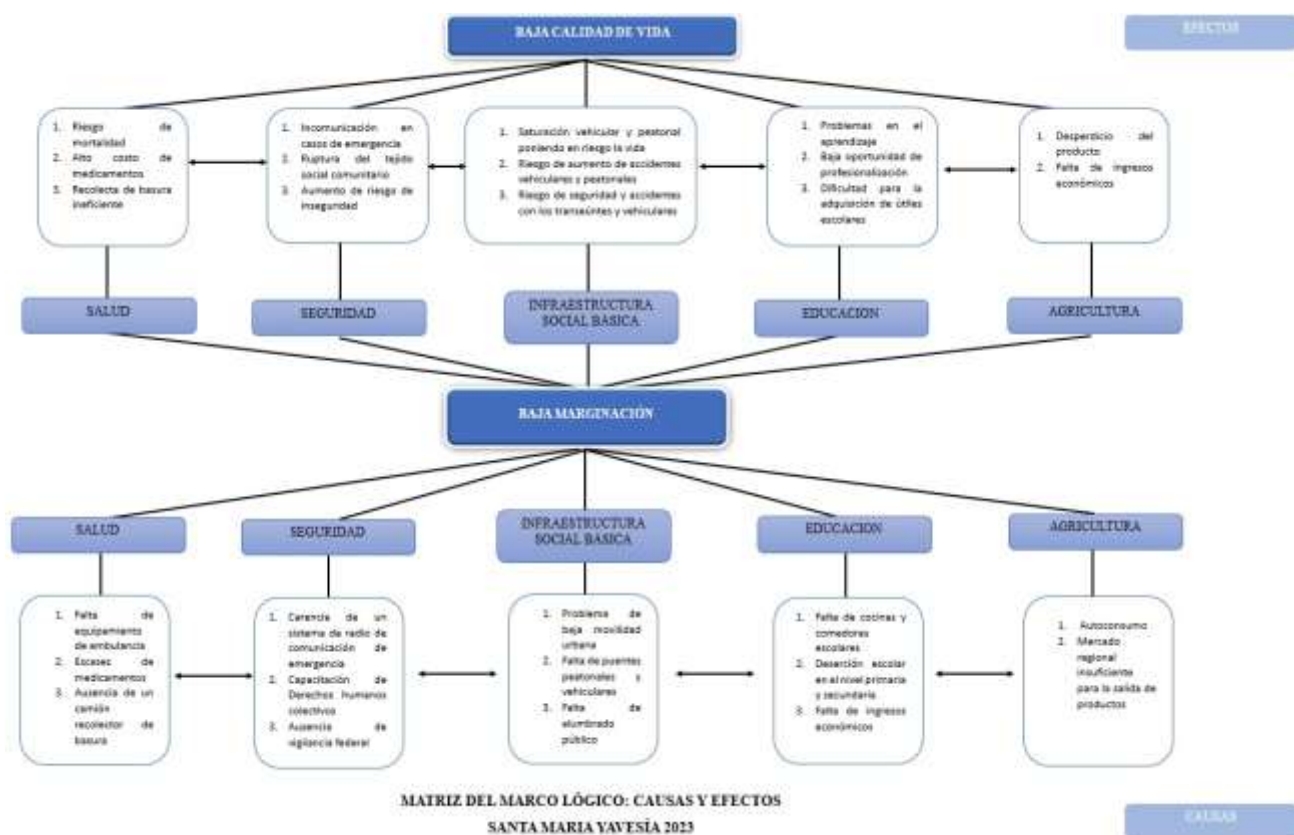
BAJA CALIDAD DE VIDA

EFECTOS

1. Riesgo de mortalidad
2. Alto costo de medicamentos
3. Recolecta de basura ineficiente

1. Incomunicación en casos de emergencia
2. Ruptura del tejido social comunitario
3. Aumento de riesgo de inseguridad

1. Saturación vehicular y peatonal poniendo en riesgo la vida
2. Riesgo de aumento de accidentes vehiculares y peatonales
3. Riesgo de seguridad y accidentes con los transeúntes y vehiculares

1. Problemas en el aprendizaje
2. Baja oportunidad de profesionalización
3. Dificultad para la adquisición de útiles escolares

1. Desperdicio del producto
2. Falta de ingresos económicos

SALUD

SEGURIDAD

INFRAESTRUCTURA SOCIAL BASICA

EDUCACION

AGRICULTURA

BAJA MARGINACIÓN

SALUD

SEGURIDAD

INFRAESTRUCTURA SOCIAL BASICA

EDUCACION

AGRICULTURA

1. Falta de equipamiento de ambulancia
2. Escases de medicamentos
3. Ausencia de un camión recolector de basura

1. Carencia de un sistema de radio de comunicación de emergencia
2. Capacitación de Derechos humanos colectivos
3. Ausencia de vigilancia federal

1. Problema de baja movilidad urbana
2. Falta de puentes peatonales y vehiculares
3. Falta de alumbrado público

1. Falta de cocinas y comedores escolares
2. Deserción escolar en el nivel primaria y secundaria
3. Falta de ingresos económicos

1. Autoconsumo
2. Mercado regional insuficiente para la salida de productos

MATRIZ DEL MARCO LÓGICO: CAUSAS Y EFECTOS
SANTA MARIA YAVESÍA 2023

CAUSAS